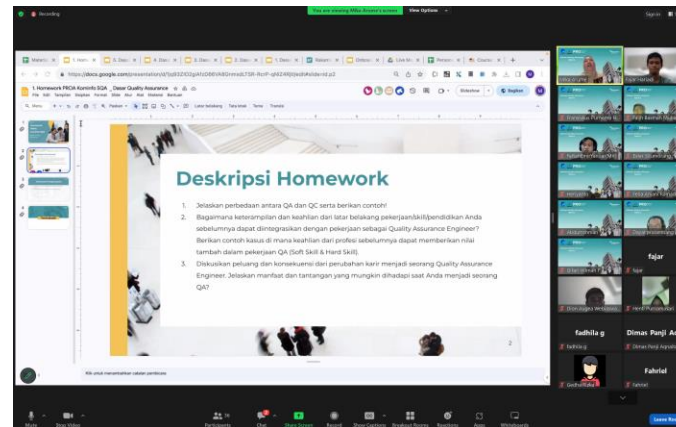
Recording

You are viewing Mike Answer's screen   View Options

https://docs.google.com/presentation/d/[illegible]

1. Homework PROA Kominfo SQA _ Dasar Quality Assurance

File  Edit  Tampilan  Sisipkan  Format  Slide  Atur  Alat  Ekstensi  Bantuan

Slideshow   Bagikan

Latar belakang   Tata letak   Tema   Transisi

Deskripsi Homework

1. Jelaskan perbedaan antara QA dan QC serta berikan contoh!
2. Bagaimana keterampilan dan keahlian dari latar belakang pekerjaan/skill/pendidikan Anda sebelumnya dapat diintegrasikan dengan pekerjaan sebagai Quality Assurance Engineer? Berikan contoh kasus di mana keahlian dari profesi sebelumnya dapat memberikan nilai tambah dalam pekerjaan QA (Soft Skill & Hard Skill).
3. Diskusikan peluang dan konsekuensi dari perubahan karir menjadi seorang Quality Assurance Engineer. Jelaskan manfaat dan tantangan yang mungkin dihadapi saat Anda menjadi seorang QA?

2

Klik untuk menambahkan catatan pembicara

fajar
fajar
Dion Jagad Wesakara
Hemi Purnamasari
fadhila g
fadhila g
Dimas Panji A
Dimas Panji Agnaka
Fahriel
Fahriel
Gedhe Raka

Mute   Start Video   Participants   Chat   Share Screen   Record   Show Captions   Breakout Rooms   Reactions   Apps   Whiteboards   Leave Room